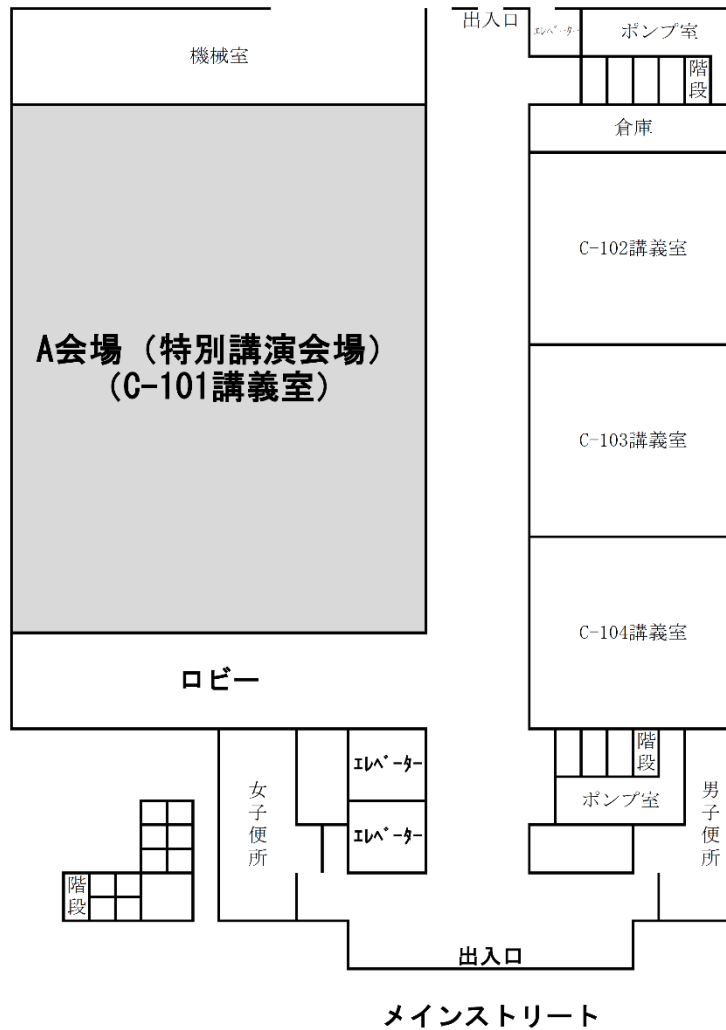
出入口
エレベーター
ポンプ室
階段
機械室
倉庫
C-102講義室
A会場（特別講演会場）
（C-101講義室）
C-103講義室
C-104講義室
ロビー
階段
エレベーター
エレベーター
女子便所
ポンプ室
男子便所
階段
出入口
メインストリート